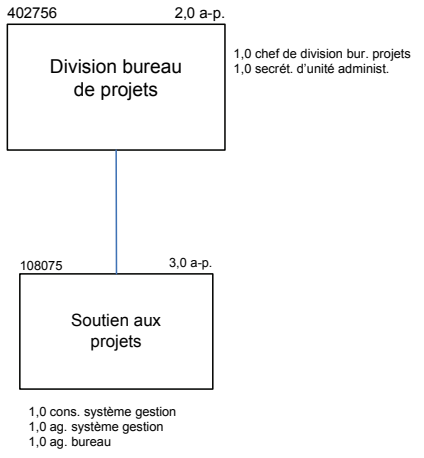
402756
2,0 a-p.

Division bureau de projets

1,0 chef de division bur. projets
1,0 secrét. d'unité administ.

108075
3,0 a-p.

Soutien aux projets

1,0 cons. système gestion
1,0 ag. système gestion
1,0 ag. bureau